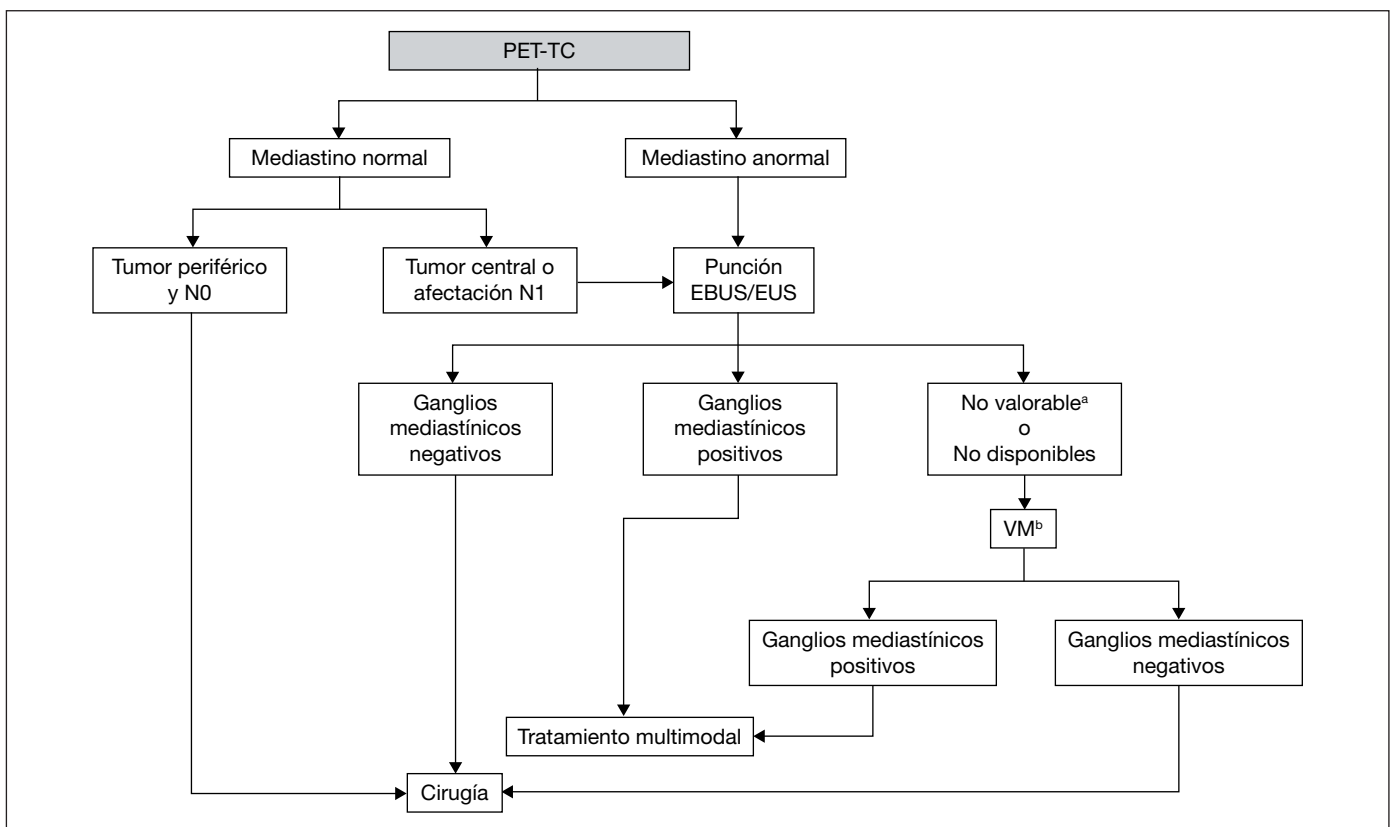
PET-TC

Mediastino normal

Mediastino anormal

Tumor periférico y N0

Tumor central o afectación N1

Punción EBUS/EUS

Ganglios mediastínicos negativos

Ganglios mediastínicos positivos

No valorable$^{a}$ o No disponibles

VM$^{b}$

Ganglios mediastínicos positivos

Ganglios mediastínicos negativos

Tratamiento multimodal

Cirugía